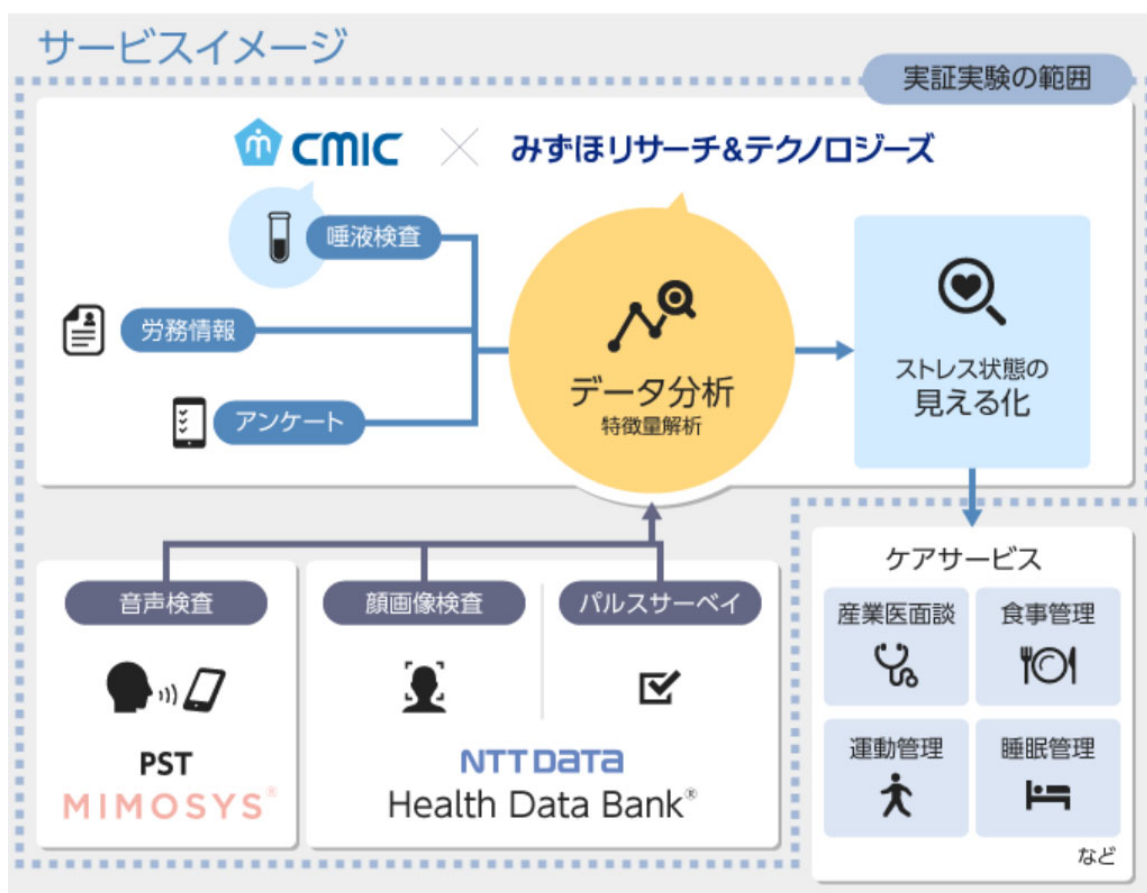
サービスイメージ

実証実験の範囲

CMIC × みずほリサーチ&テクノロジーズ

唾液検査

労務情報

アンケート

データ分析
特徴量解析

ストレス状態の
見える化

ケアサービス

産業医面談

食事管理

運動管理

睡眠管理

など

音声検査

PST
MIMOSYS®

顔画像検査

パルスサーベイ

NTT DATA
Health Data Bank®